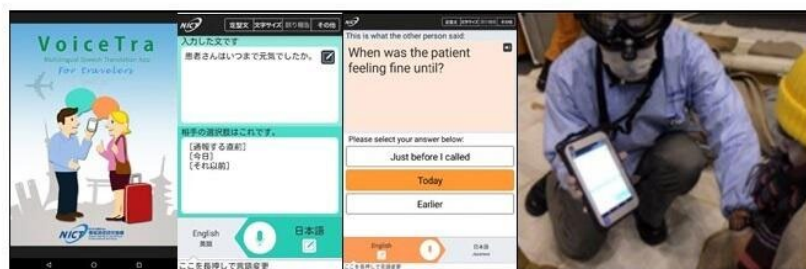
VoiceTra
Multilingual Speech Translation App
For Travelers
NICT

NICT 定型文 文字サイズ 誤り報告 その他
入力した文です
患者さんはいつまで元気でしたか。
相手の選択肢はこれです。
[通報する直前]
[今日]
[それ以前]
English
英語
日本語
ここを長押しで言語変更

NICT 定型文 文字サイズ 誤り報告 その他
This is what the other person said:
When was the patient feeling fine until?
Please select your answer below:
Just before I called
Today
Earlier
English
日本語
Japanese
ここを長押しで言語変更